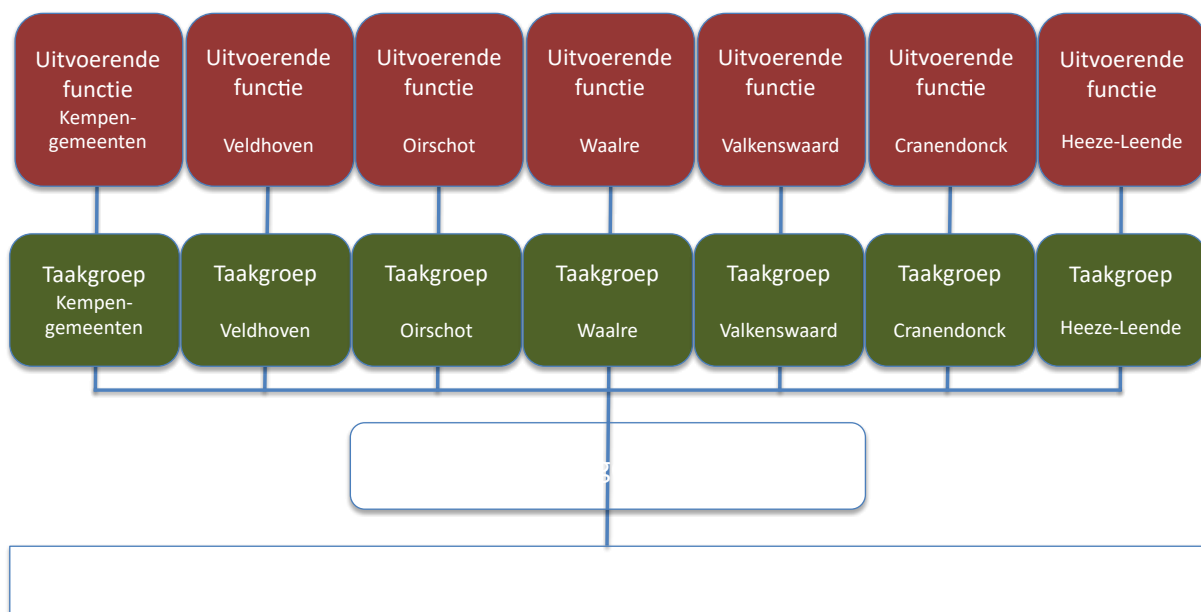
Uitvoerende functie Kempen-gemeenten

Uitvoerende functie Veldhoven

Uitvoerende functie Oirschot

Uitvoerende functie Waalre

Uitvoerende functie Valkenswaard

Uitvoerende functie Cranendonck

Uitvoerende functie Heeze-Leende

Taakgroep Kempen-gemeenten

Taakgroep Veldhoven

Taakgroep Oirschot

Taakgroep Waalre

Taakgroep Valkenswaard

Taakgroep Cranendonck

Taakgroep Heeze-Leende

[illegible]